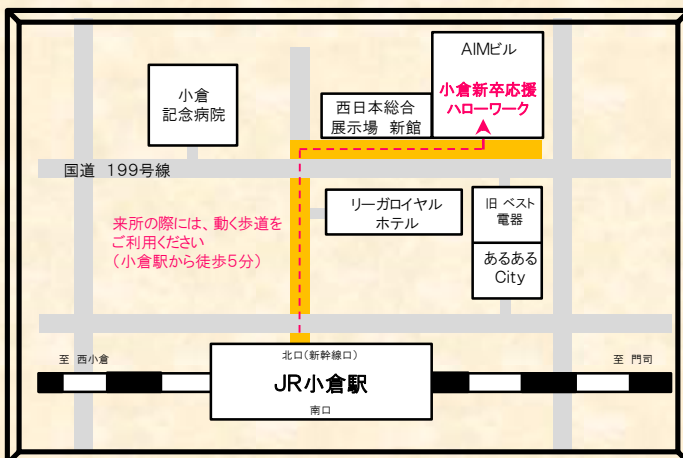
AIMビル

小倉新卒応援
ハローワーク

小倉
記念病院

西日本総合
展示場 新館

国道 199号線

リーガロイヤル
ホテル

旧 ベスト
電器

あるある
City

来所の際には、動く歩道を
ご利用ください
（小倉駅から徒歩5分）

至 西小倉

北口（新幹線口）

JR小倉駅

南口

至 門司